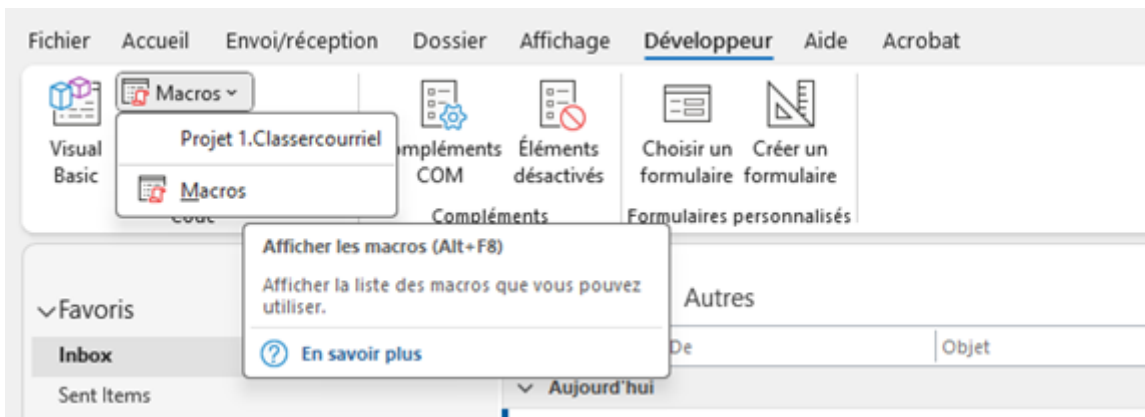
Fichier Accueil Envoi/réception Dossier Affichage Développeur Aide Acrobat

Visual Basic

Macros

Projet 1.Classercourriel

Macros

Code

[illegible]mpléments COM

Éléments désactivés

Compléments

Choisir un formulaire

Créer un formulaire

Formulaires personnalisés

Afficher les macros (Alt+F8)

Afficher la liste des macros que vous pouvez utiliser.

En savoir plus

Favoris

Inbox

Sent Items

Autres

De

Objet

Aujourd'hui